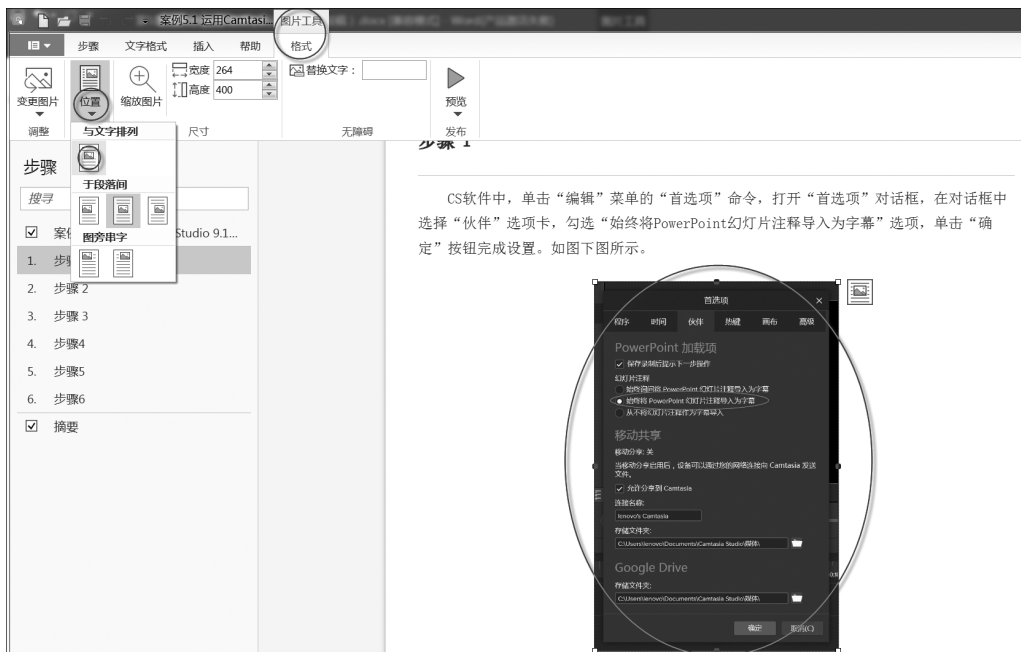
案例5.1 运用Camtasi... 图片工具

步骤 文字格式 插入 帮助 格式

变更图片 位置 缩放图片 宽度 264 高度 400 替换文字： 预览

调整 与文字排列 尺寸 无障碍 发布

于段落间

图旁串字

步骤

搜寻

☑ 案 Studio 9.1...

1. 步

2. 步骤 2

3. 步骤 3

4. 步骤4

5. 步骤5

6. 步骤6

☑ 摘要

步骤 1

CS软件中，单击“编辑”菜单的“首选项”命令，打开“首选项”对话框，在对话框中选择“伙伴”选项卡，勾选“始终将PowerPoint幻灯片注释导入为字幕”选项，单击“确定”按钮完成设置。如图下图所示。

首选项

程序 时间 伙伴 热键 画布 高级

PowerPoint 加载项

保存录制后提示下一步操作

幻灯片注释

始终询问将 PowerPoint 幻灯片注释导入为字幕

始终将 PowerPoint 幻灯片注释导入为字幕

从不将幻灯片注释作为字幕导入

移动共享

移动分享: 关

当移动分享启用后，设备可以通过你的网络连接向 Camtasia 发送文件。

允许分享到 Camtasia

连接名称:

lenovo's Camtasia

存储文件夹:

C:\Users\lenovo\Documents\Camtasia Studio\媒体\

Google Drive

存储文件夹:

C:\Users\lenovo\Documents\Camtasia Studio\媒体\

确定 取消(C)